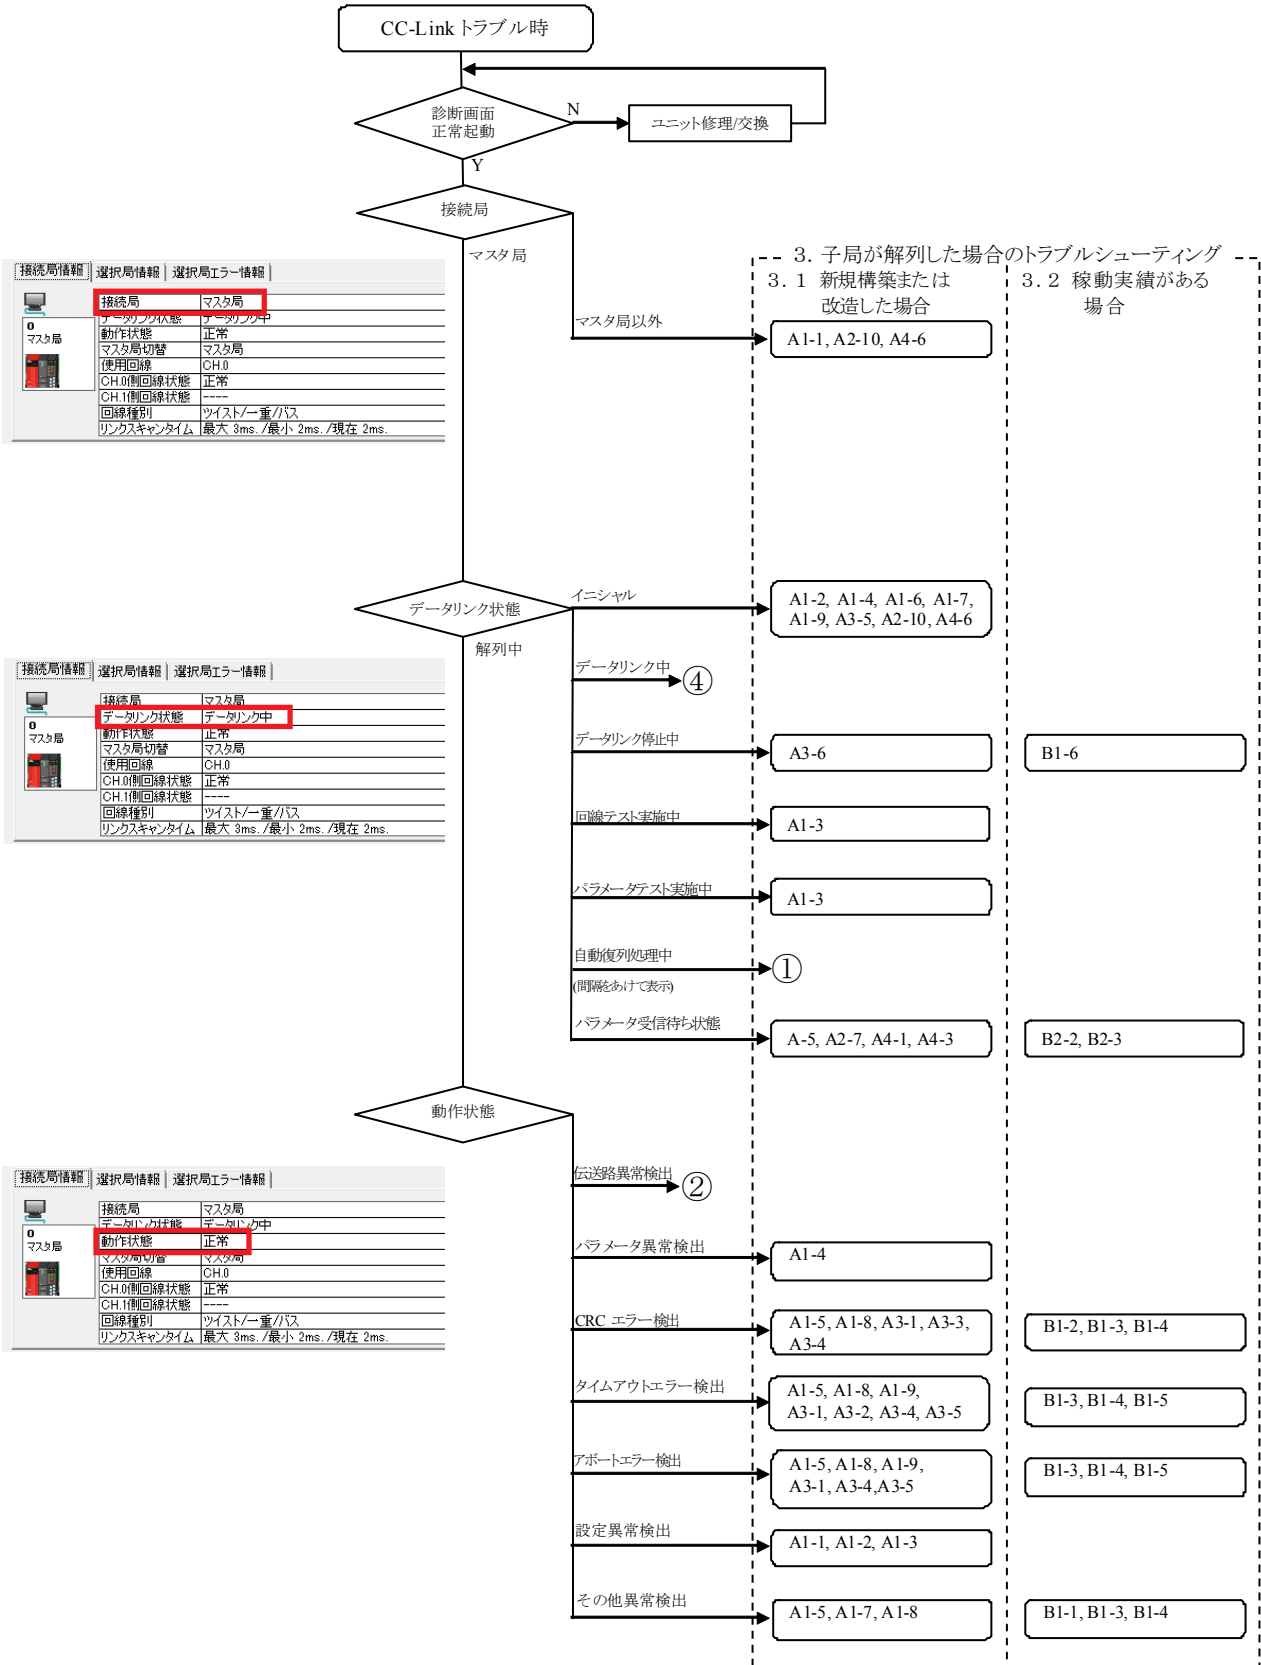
CC-Link トラブル時

診断画面
正常起動

N

ユニット修理/交換

Y

接続局

マスタ局

3. 子局が解列した場合のトラブルシューティング

3. 1 新規構築または改造した場合

3. 2 稼動実績がある場合

接続局情報 | 選択局情報 | 選択局エラー情報

| 接続局 | マスタ局 |
|---|---|
| データリンク状態 | データリンク中 |
| 動作状態 | 正常 |
| マスタ局切替 | マスタ局 |
| 使用回線 | CH.0 |
| CH.0側回線状態 | 正常 |
| CH.1側回線状態 | ---- |
| 回線種別 | ツイスト/一重/バス |
| リンクスキャンタイム | 最大 3ms. /最小 2ms. /現在 2ms. |

0
マスタ局

マスタ局以外

A1-1, A2-10, A4-6

データリンク状態

イニシャル

A1-2, A1-4, A1-6, A1-7, A1-9, A3-5, A2-10, A4-6

解列中

接続局情報 | 選択局情報 | 選択局エラー情報

| 接続局 | マスタ局 |
|---|---|
| データリンク状態 | データリンク中 |
| 動作状態 | 正常 |
| マスタ局切替 | マスタ局 |
| 使用回線 | CH.0 |
| CH.0側回線状態 | 正常 |
| CH.1側回線状態 | ---- |
| 回線種別 | ツイスト/一重/バス |
| リンクスキャンタイム | 最大 3ms. /最小 2ms. /現在 2ms. |

0
マスタ局

データリンク中 ④

データリンク停止中

A3-6

B1-6

回線テスト実施中

A1-3

パラメータテスト実施中

A1-3

自動復列処理中 ①
(間隔をあけて表示)

パラメータ受信待ち状態

A-5, A2-7, A4-1, A4-3

B2-2, B2-3

動作状態

接続局情報 | 選択局情報 | 選択局エラー情報

| 接続局 | マスタ局 |
|---|---|
| データリンク状態 | データリンク中 |
| 動作状態 | 正常 |
| マスタ局切替 | マスタ局 |
| 使用回線 | CH.0 |
| CH.0側回線状態 | 正常 |
| CH.1側回線状態 | ---- |
| 回線種別 | ツイスト/一重/バス |
| リンクスキャンタイム | 最大 3ms. /最小 2ms. /現在 2ms. |

0
マスタ局

伝送路異常検出 ②

パラメータ異常検出

A1-4

CRC エラー検出

A1-5, A1-8, A3-1, A3-3, A3-4

B1-2, B1-3, B1-4

タイムアウトエラー検出

A1-5, A1-8, A1-9, A3-1, A3-2, A3-4, A3-5

B1-3, B1-4, B1-5

アボートエラー検出

A1-5, A1-8, A1-9, A3-1, A3-4,A3-5

B1-3, B1-4, B1-5

設定異常検出

A1-1, A1-2, A1-3

その他異常検出

A1-5, A1-7, A1-8

B1-1, B1-3, B1-4